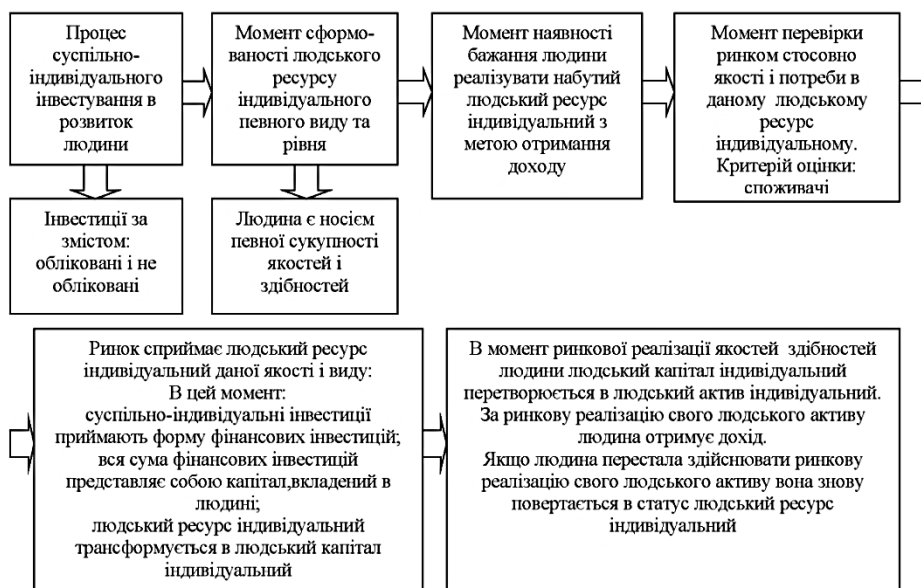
Процес суспільно-індивідуального інвестування в розвиток людини

Момент сформованості людського ресурсу індивідуального певного виду та рівня

Момент наявності бажання людини реалізувати набутий людський ресурс індивідуальний з метою отримання доходу

Момент перевірки ринком стосовно якості і потреби в даному людському ресурс індивідуальному. Критерій оцінки: споживачі

Інвестиції за змістом: обліковані і не обліковані

Людина є носієм певної сукупності якостей і здібностей

Ринок сприймає людський ресурс індивідуальний даної якості і виду:
В цей момент:
суспільно-індивідуальні інвестиції приймають форму фінансових інвестицій;
вся сума фінансових інвестицій представляє собою капітал,вкладений в людині;
людський ресурс індивідуальний трансформується в людський капітал індивідуальний

В момент ринкової реалізації якостей здібностей людини людський капітал індивідуальний перетворюється в людський актив індивідуальний. За ринкову реалізацію свого людського активу людина отримує дохід.
Якщо людина перестала здійснювати ринкову реалізацію свого людського активу вона знову повертається в статус людський ресурс індивідуальний